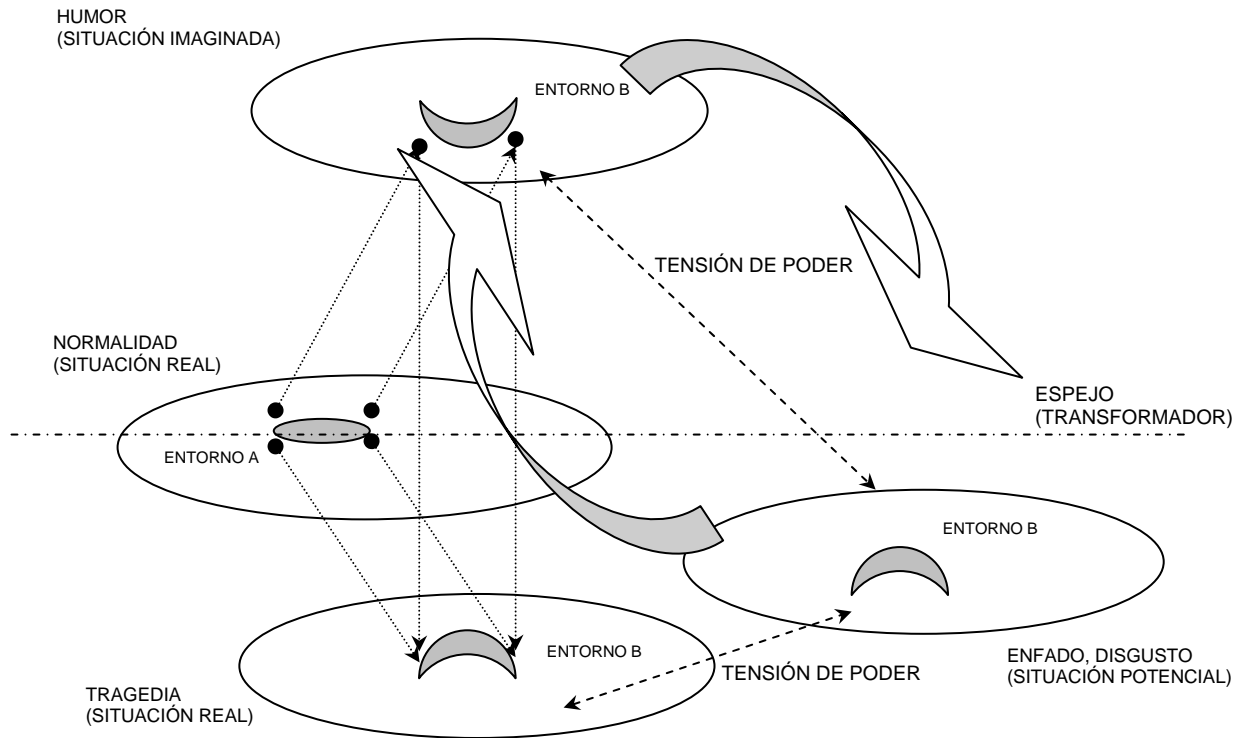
HUMOR
(SITUACIÓN IMAGINADA)

ENTORNO B

TENSIÓN DE PODER

NORMALIDAD
(SITUACIÓN REAL)

ESPEJO
(TRANSFORMADOR)

ENTORNO A

ENTORNO B

ENTORNO B

TENSIÓN DE PODER

ENFADO, DISGUSTO
(SITUACIÓN POTENCIAL)

TRAGEDIA
(SITUACIÓN REAL)